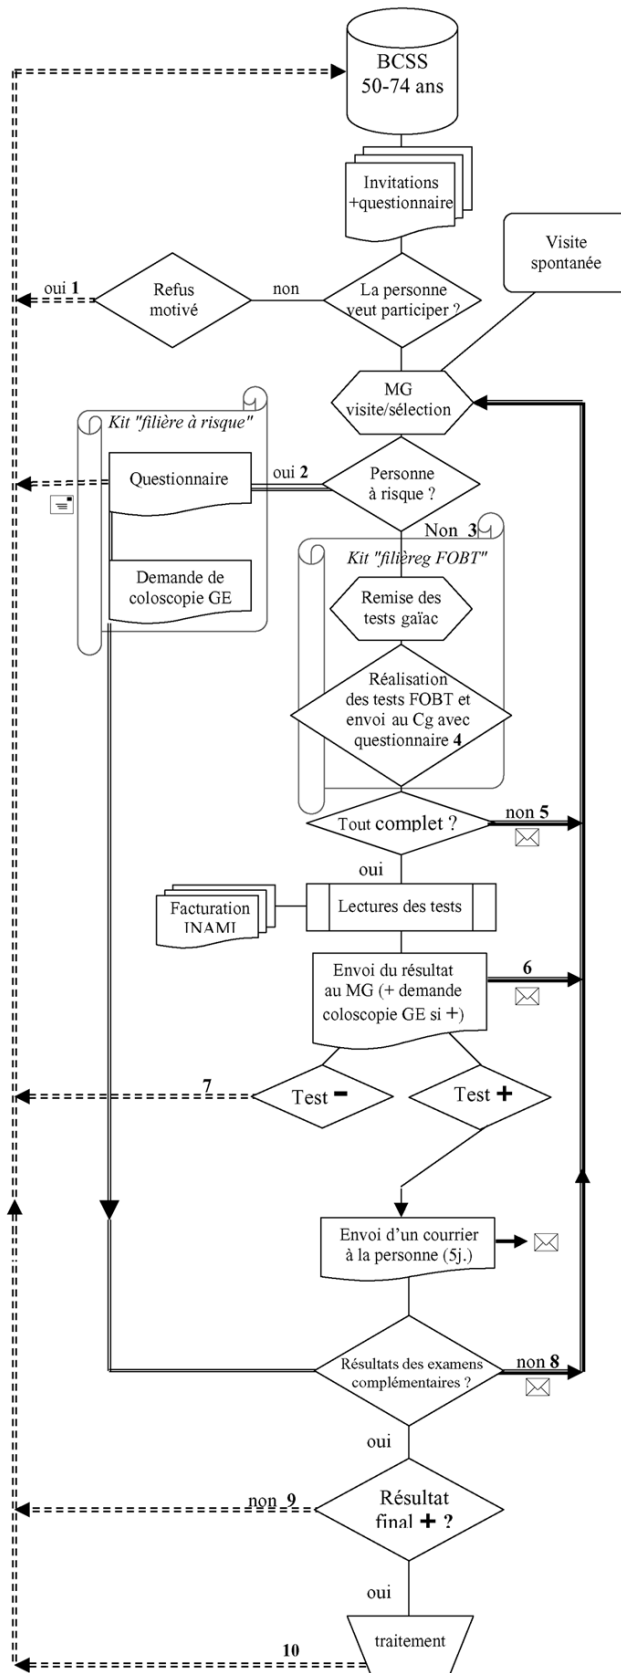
BCSS
50-74 ans

Invitations
+questionnaire

Visite spontanée

oui 1

Refus motivé

non

La personne veut participer ?

MG
visite/sélection

Kit "filière à risque"

Questionnaire

oui 2

Personne à risque ?

Non 3

Demande de coloscopie GE

Kit "filièreg FOBT"

Remise des tests gaïac

Réalisation des tests FOBT et envoi au Cg avec questionnaire 4

Tout complet ?

non 5

oui

Facturation INAMI

Lectures des tests

Envoi du résultat au MG (+ demande coloscopie GE si +)

6

7

Test −

Test +

Envoi d'un courrier à la personne (5j.)

Résultats des examens complémentaires ?

non 8

oui

non 9

Résultat final + ?

oui

10

traitement